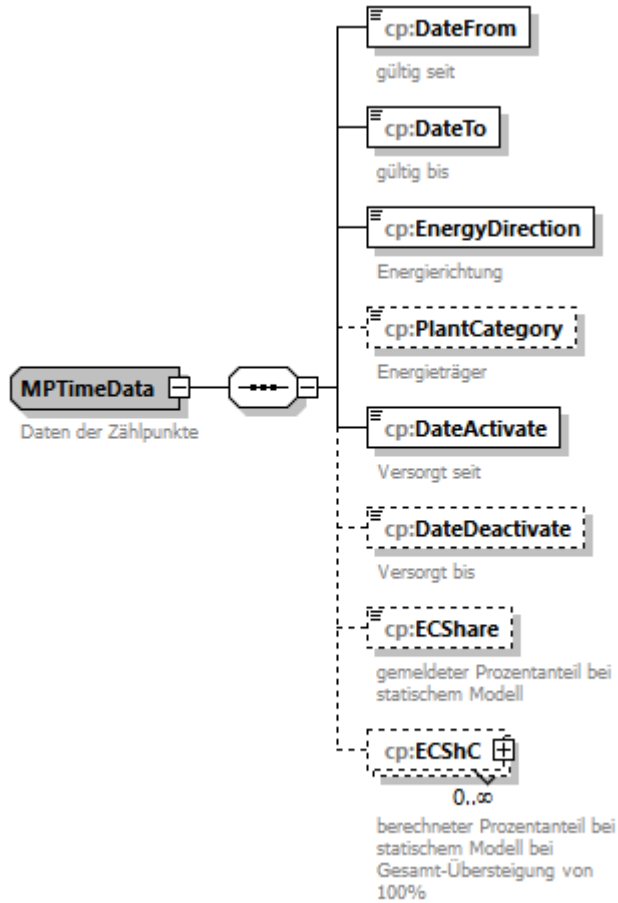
MPTimeData

Daten der Zählpunkte

cp:DateFrom

gültig seit

cp:DateTo

gültig bis

cp:EnergyDirection

Energierichtung

cp:PlantCategory

Energieträger

cp:DateActivate

Versorgt seit

cp:DateDeactivate

Versorgt bis

cp:ECShare

gemeldeter Prozentanteil bei statischem Modell

cp:ECShC

0..∞

berechneter Prozentanteil bei statischem Modell bei Gesamt-Übersteigung von 100%